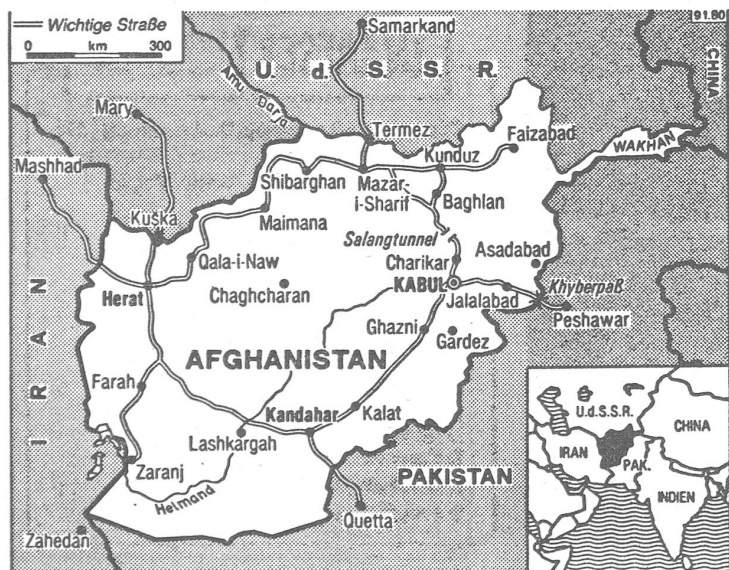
Wichtige Straße
0 km 300
91.80
Samarkand
U. d. S. S. R.
CHINA
Amu Darja
Mary
Termez
Faizabad
WAKHAN
Mashhad
Kunduz
Shibarghan
Mazar-i-Sharif
Baghlan
Kuška
Maimana
Salangtunnel
Asadabad
Qala-i-Naw
Charikar
I R A N
Herat
Chaghcharan
KABUL
Jalalabad
Khyberpaß
Peshawar
Ghazni
Gardez
AFGHANISTAN
Farah
Kandahar
Kalat
Lashkargah
U.d.S.S.R.
CHINA
IRAN
PAK.
INDIEN
Zaranj
PAKISTAN
Helmand
Quetta
Zahedan